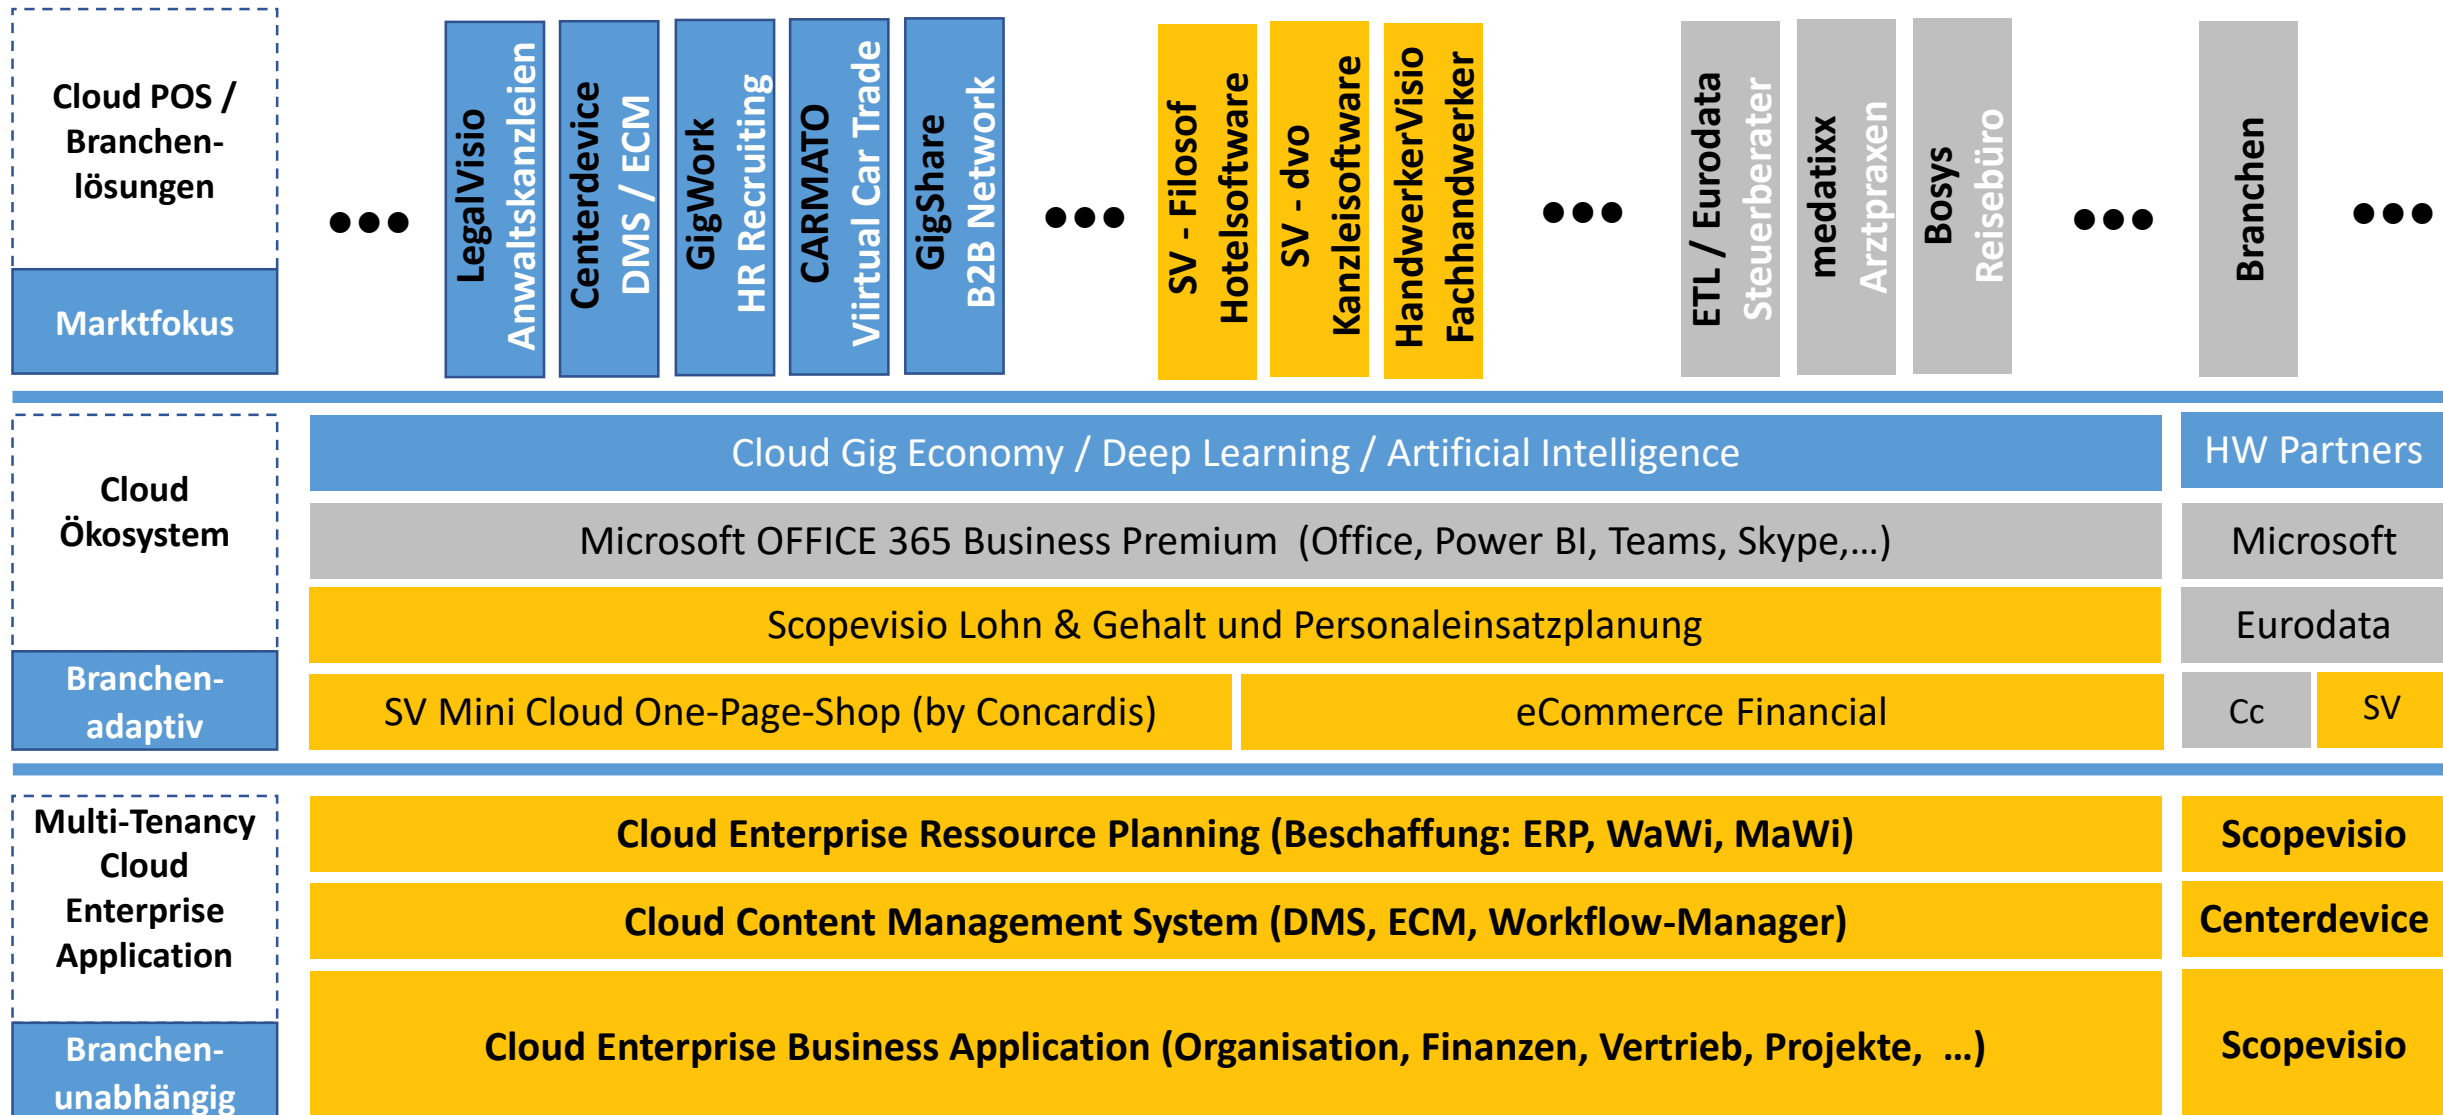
Cloud POS / Branchenlösungen

Marktfokus

•••

LegalVisio Anwaltskanzleien

Centerdevice DMS / ECM

GigWork HR Recruiting

CARMATO Viirtual Car Trade

GigShare B2B Network

•••

SV - Filosof Hotelsoftware

SV - dvo Kanzleisoftware

HandwerkerVisio Fachhandwerker

•••

ETL / Eurodata Steuerberater

medatixx Arztpraxen

Bosys Reisebüro

•••

Branchen

•••

Cloud Ökosystem

Branchenadaptiv

Cloud Gig Economy / Deep Learning / Artificial Intelligence

HW Partners

Microsoft OFFICE 365 Business Premium (Office, Power BI, Teams, Skype,…)

Microsoft

Scopevisio Lohn & Gehalt und Personaleinsatzplanung

Eurodata

SV Mini Cloud One-Page-Shop (by Concardis)

eCommerce Financial

Cc

SV

Multi-Tenancy Cloud Enterprise Application

Branchenunabhängig

Cloud Enterprise Ressource Planning (Beschaffung: ERP, WaWi, MaWi)

Scopevisio

Cloud Content Management System (DMS, ECM, Workflow-Manager)

Centerdevice

Cloud Enterprise Business Application (Organisation, Finanzen, Vertrieb, Projekte, …)

Scopevisio